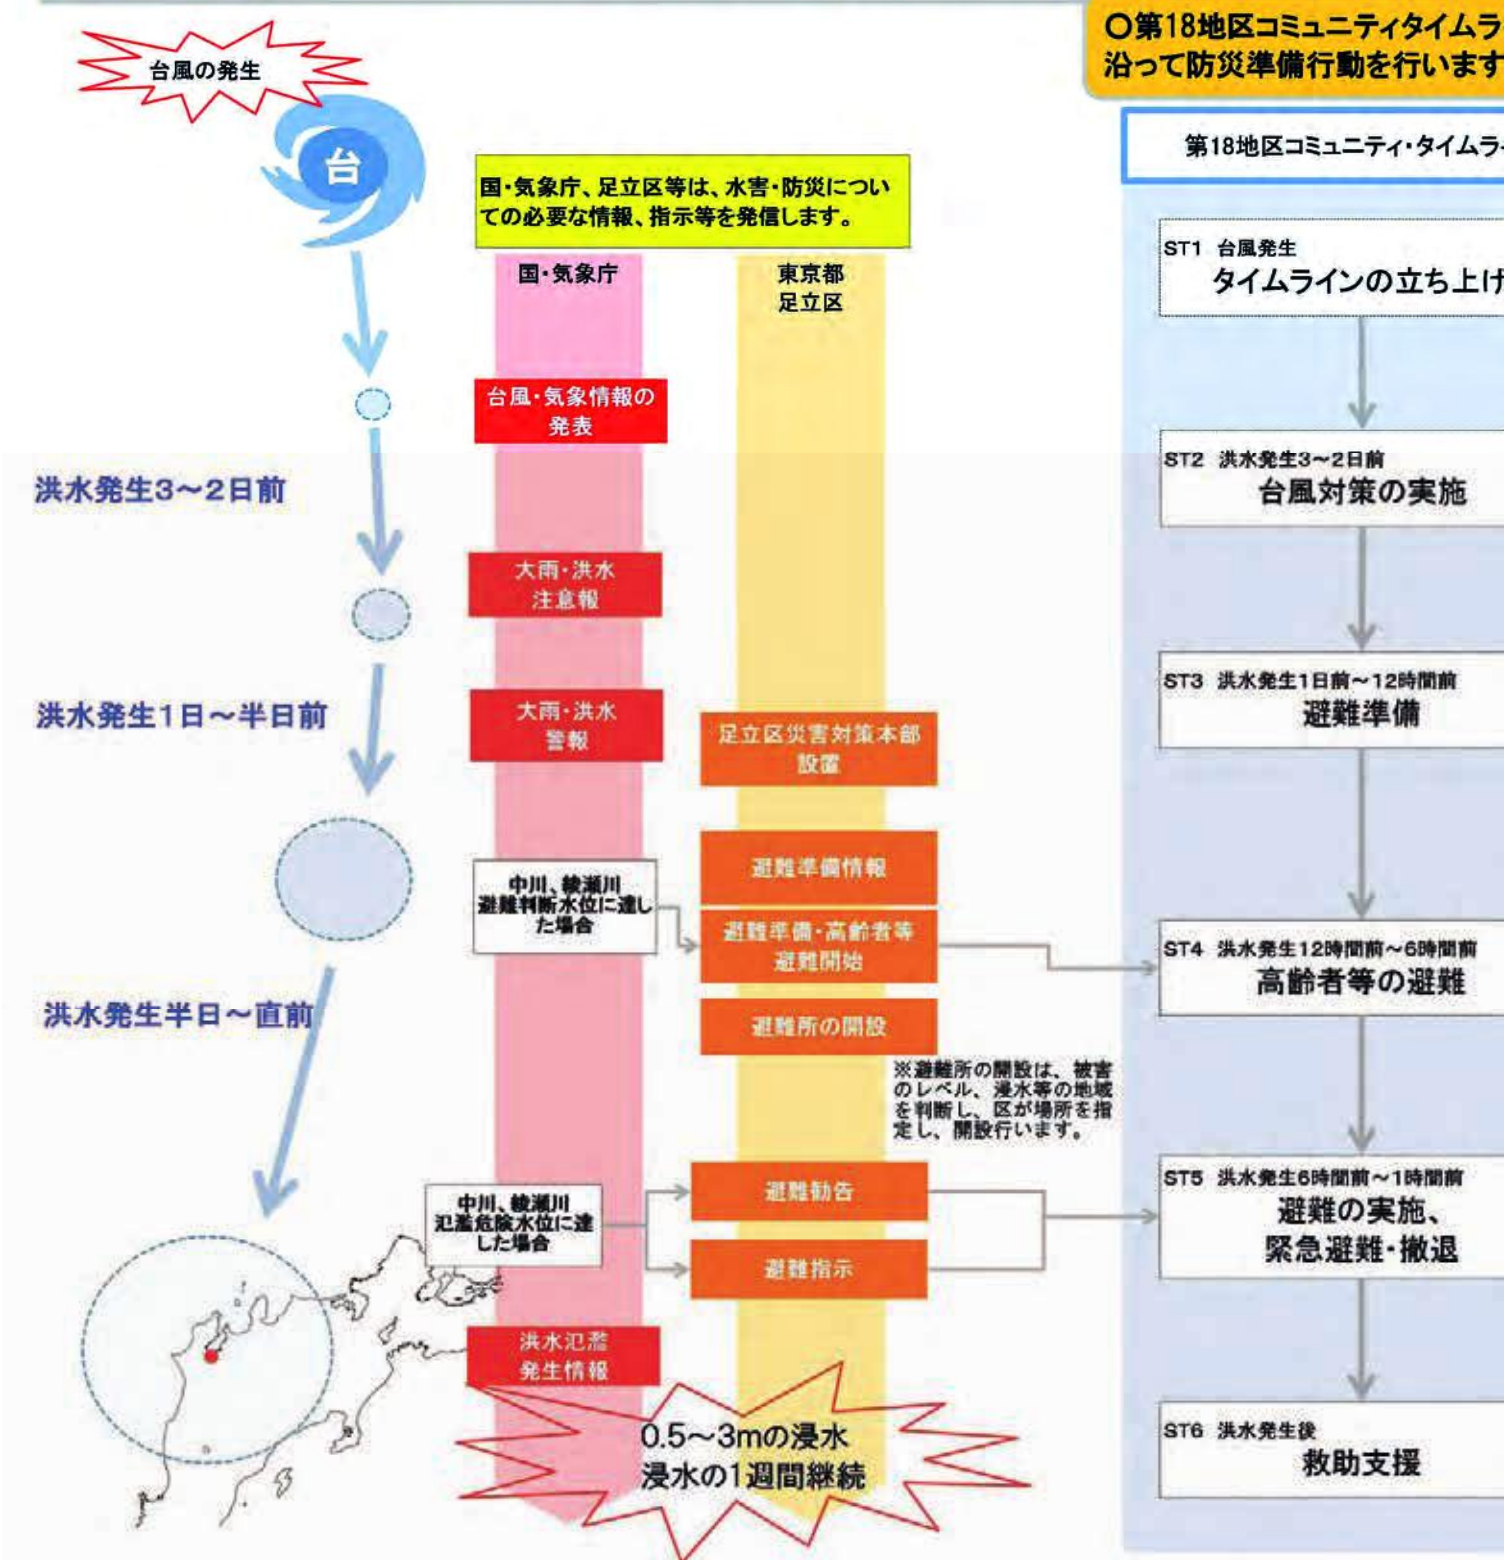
台風の発生

台

国・気象庁、足立区等は、水害・防災についての必要な情報、指示等を発信します。

国・気象庁

東京都
足立区

台風・気象情報の発表

洪水発生3～2日前

大雨・洪水
注意報

洪水発生1日～半日前

大雨・洪水
警報

足立区災害対策本部
設置

避難準備情報

中川、綾瀬川
避難判断水位に達した場合

避難準備・高齢者等
避難開始

洪水発生半日～直前

避難所の開設

※避難所の開設は、被害のレベル、浸水等の地域を判断し、区が場所を指定し、開設行います。

中川、綾瀬川
氾濫危険水位に達した場合

避難勧告

避難指示

洪水氾濫
発生情報

0.5～3mの浸水
浸水の1週間継続

○第18地区コミュニティタイムラ
沿って防災準備行動を行います

第18地区コミュニティ・タイムラ

ST1 台風発生
タイムラインの立ち上げ

ST2 洪水発生3～2日前
台風対策の実施

ST3 洪水発生1日前～12時間前
避難準備

ST4 洪水発生12時間前～6時間前
高齢者等の避難

ST5 洪水発生6時間前～1時間前
避難の実施、
緊急避難・撤退

ST6 洪水発生後
救助支援